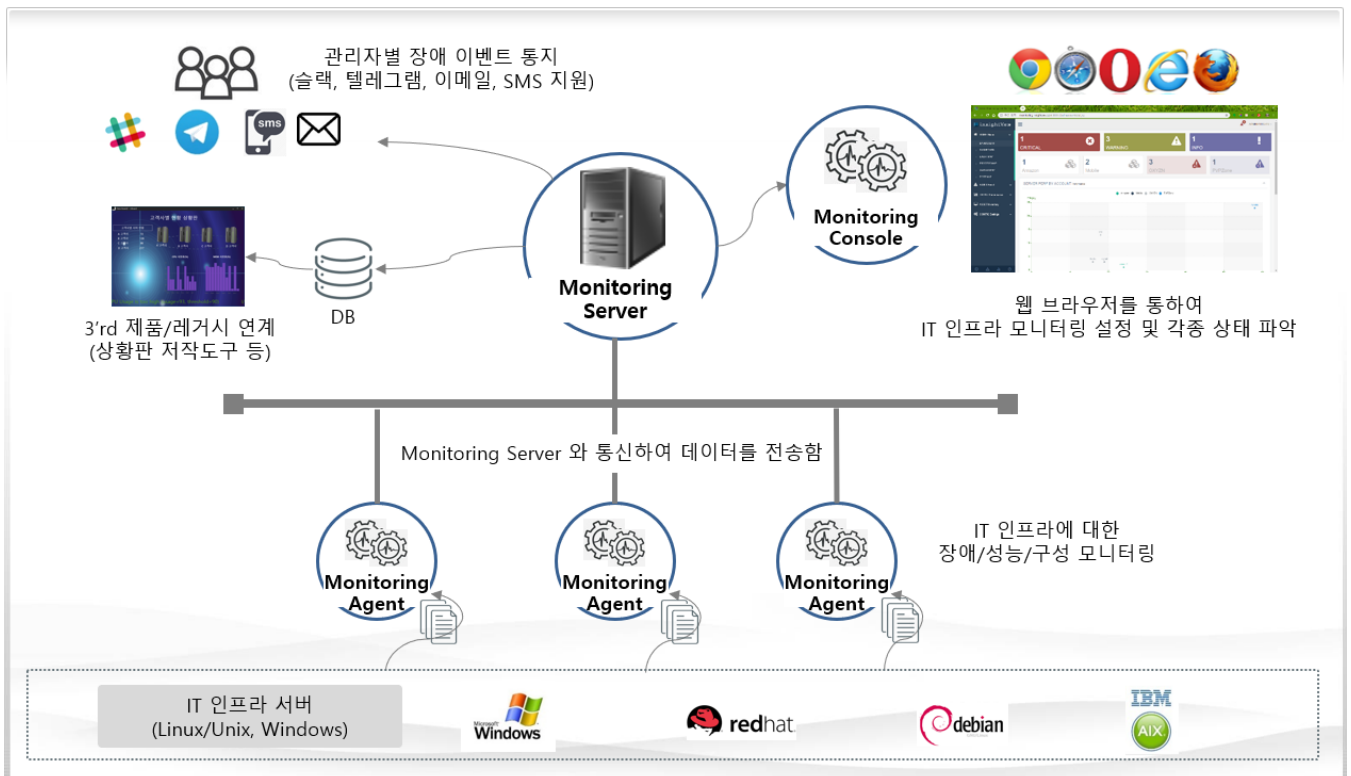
관리자별 장애 이벤트 통지
(슬랙, 텔레그램, 이메일, SMS 지원)

sms

3'rd 제품/레거시 연계
(상황판 저작도구 등)

DB

Monitoring Server

Monitoring Console

1 CRITICAL
3 WARNING
1 INFO

웹 브라우저를 통하여
IT 인프라 모니터링 설정 및 각종 상태 파악

Monitoring Server 와 통신하여 데이터를 전송함

Monitoring Agent

Monitoring Agent

Monitoring Agent

IT 인프라에 대한
장애/성능/구성 모니터링

IT 인프라 서버
(Linux/Unix, Windows)

Microsoft Windows

redhat

debian

IBM
AIX